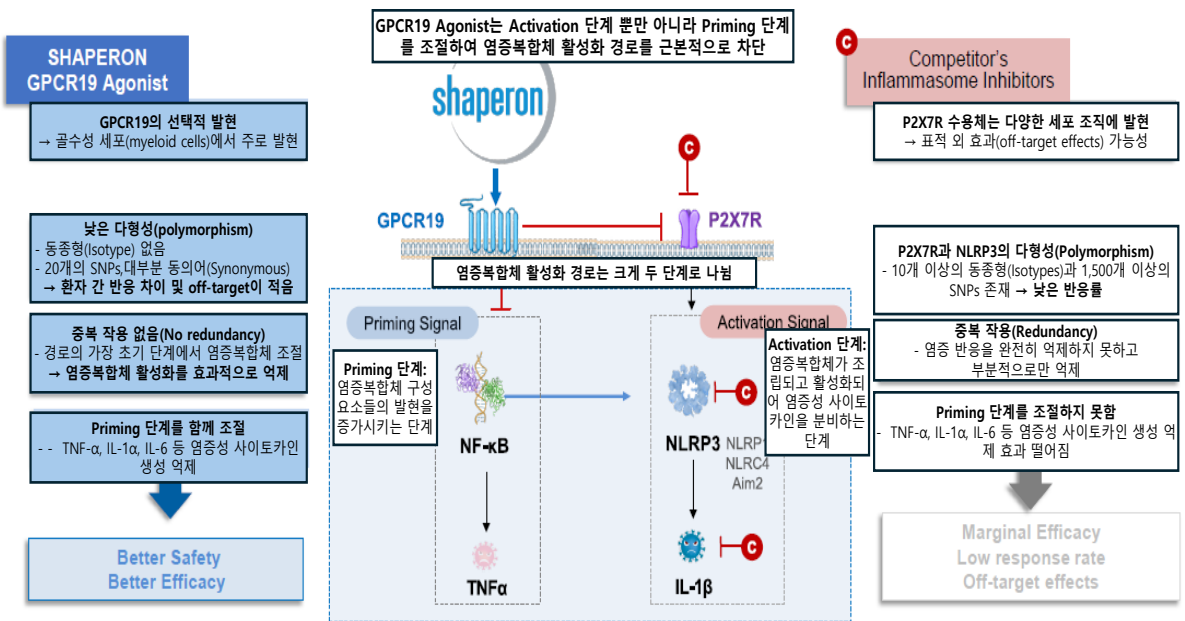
SHAPERON
GPCR19 Agonist

GPCR19의 선택적 발현
→ 골수성 세포(myeloid cells)에서 주로 발현

낮은 다형성(polymorphism)
- 동종형(Isotype) 없음
- 20개의 SNPs,대부분 동의어(Synonymous)
→ 환자 간 반응 차이 및 off-target이 적음

중복 작용 없음(No redundancy)
- 경로의 가장 초기 단계에서 염증복합체 조절
→ 염증복합체 활성화를 효과적으로 억제

Priming 단계를 함께 조절
- - TNF-α, IL-1α, IL-6 등 염증성 사이토카인 생성 억제

Better Safety
Better Efficacy

GPCR19 Agonist는 Activation 단계 뿐만 아니라 Priming 단계를 조절하여 염증복합체 활성화 경로를 근본적으로 차단

shaperon

C

GPCR19

P2X7R

염증복합체 활성화 경로는 크게 두 단계로 나뉨

Priming Signal

Activation Signal

Priming 단계:
염증복합체 구성 요소들의 발현을 증가시키는 단계

NF-κB

TNFα

Activation 단계:
염증복합체가 조립되고 활성화되어 염증성 사이토카인을 분비하는 단계

NLRP3

NLRP1
NLRC4
Aim2

IL-1β

C

C

C

Competitor's
Inflammasome Inhibitors

P2X7R 수용체는 다양한 세포 조직에 발현
→ 표적 외 효과(off-target effects) 가능성

P2X7R과 NLRP3의 다형성(Polymorphism)
- 10개 이상의 동종형(Isotypes)과 1,500개 이상의 SNPs 존재 → 낮은 반응률

중복 작용(Redundancy)
- 염증 반응을 완전히 억제하지 못하고 부분적으로만 억제

Priming 단계를 조절하지 못함
- TNF-α, IL-1α, IL-6 등 염증성 사이토카인 생성 억제 효과 떨어짐

Marginal Efficacy
Low response rate
Off-target effects